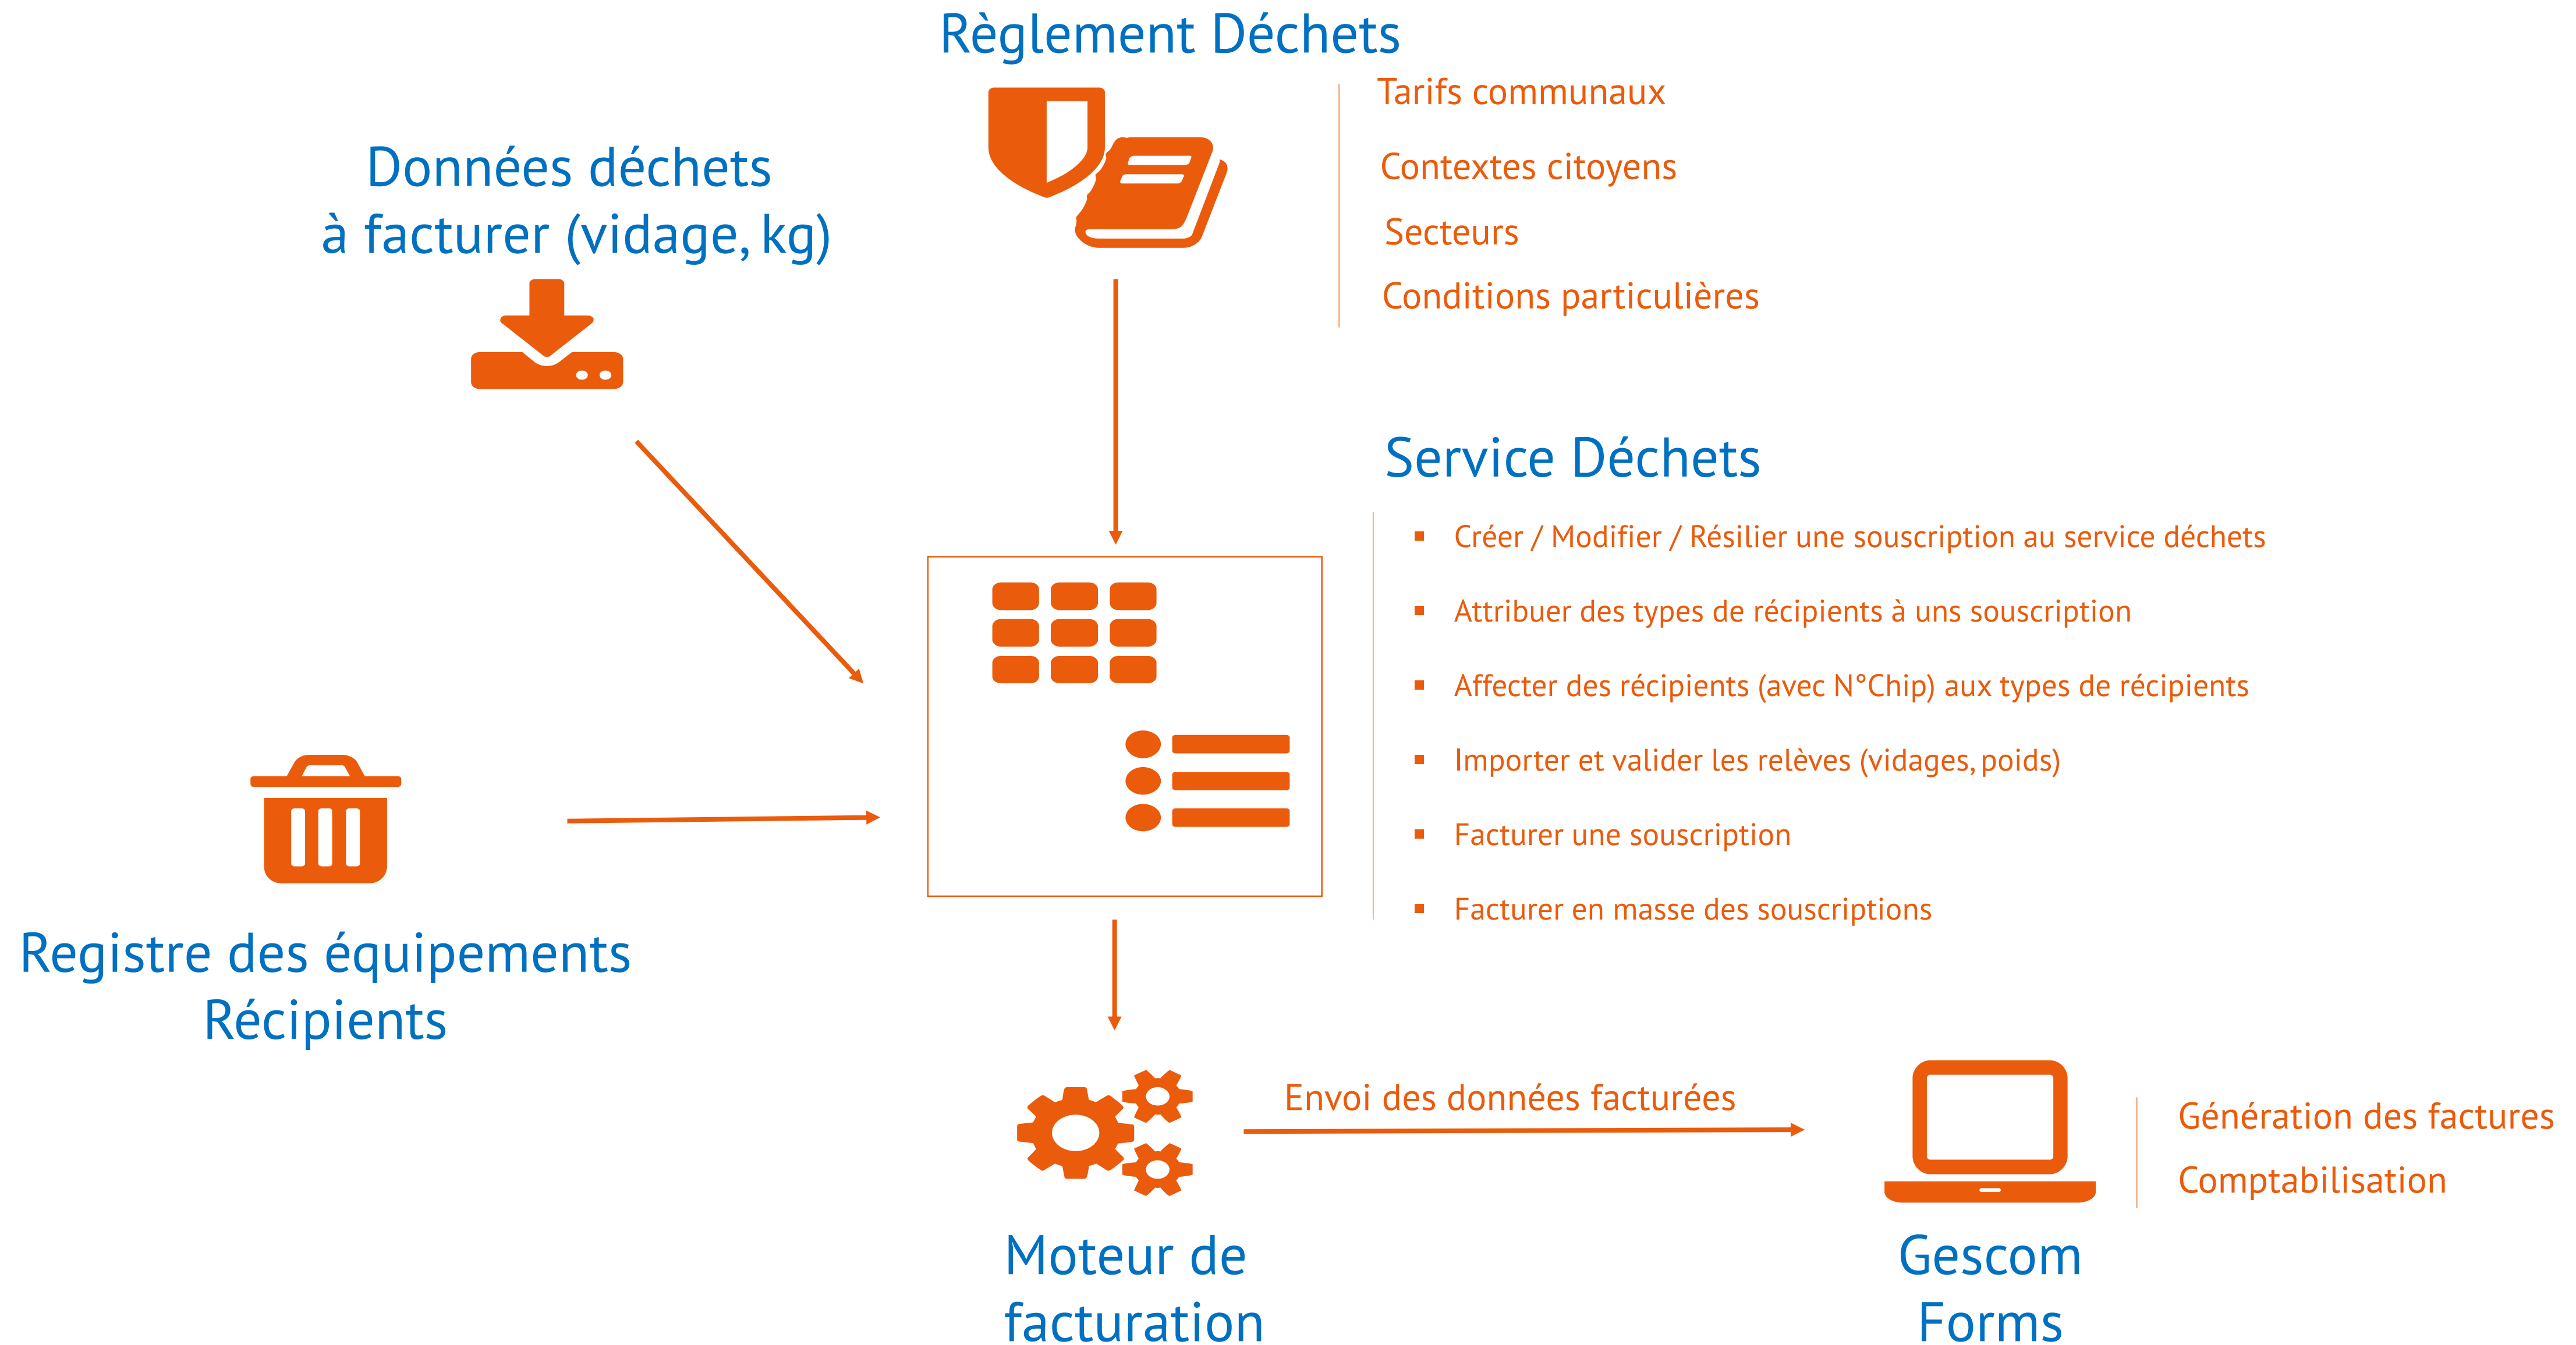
Règlement Déchets

Tarifs communaux

Contextes citoyens

Secteurs

Conditions particulières

Données déchets
à facturer (vidage, kg)

Service Déchets

- Créer / Modifier / Résilier une souscription au service déchets
- Attribuer des types de récipients à uns souscription
- Affecter des récipients (avec N°Chip) aux types de récipients
- Importer et valider les relèves (vidages, poids)
- Facturer une souscription
- Facturer en masse des souscriptions

Registre des équipements
Récipients

Envoi des données facturées

Génération des factures

Comptabilisation

Moteur de
facturation

Gescom
Forms